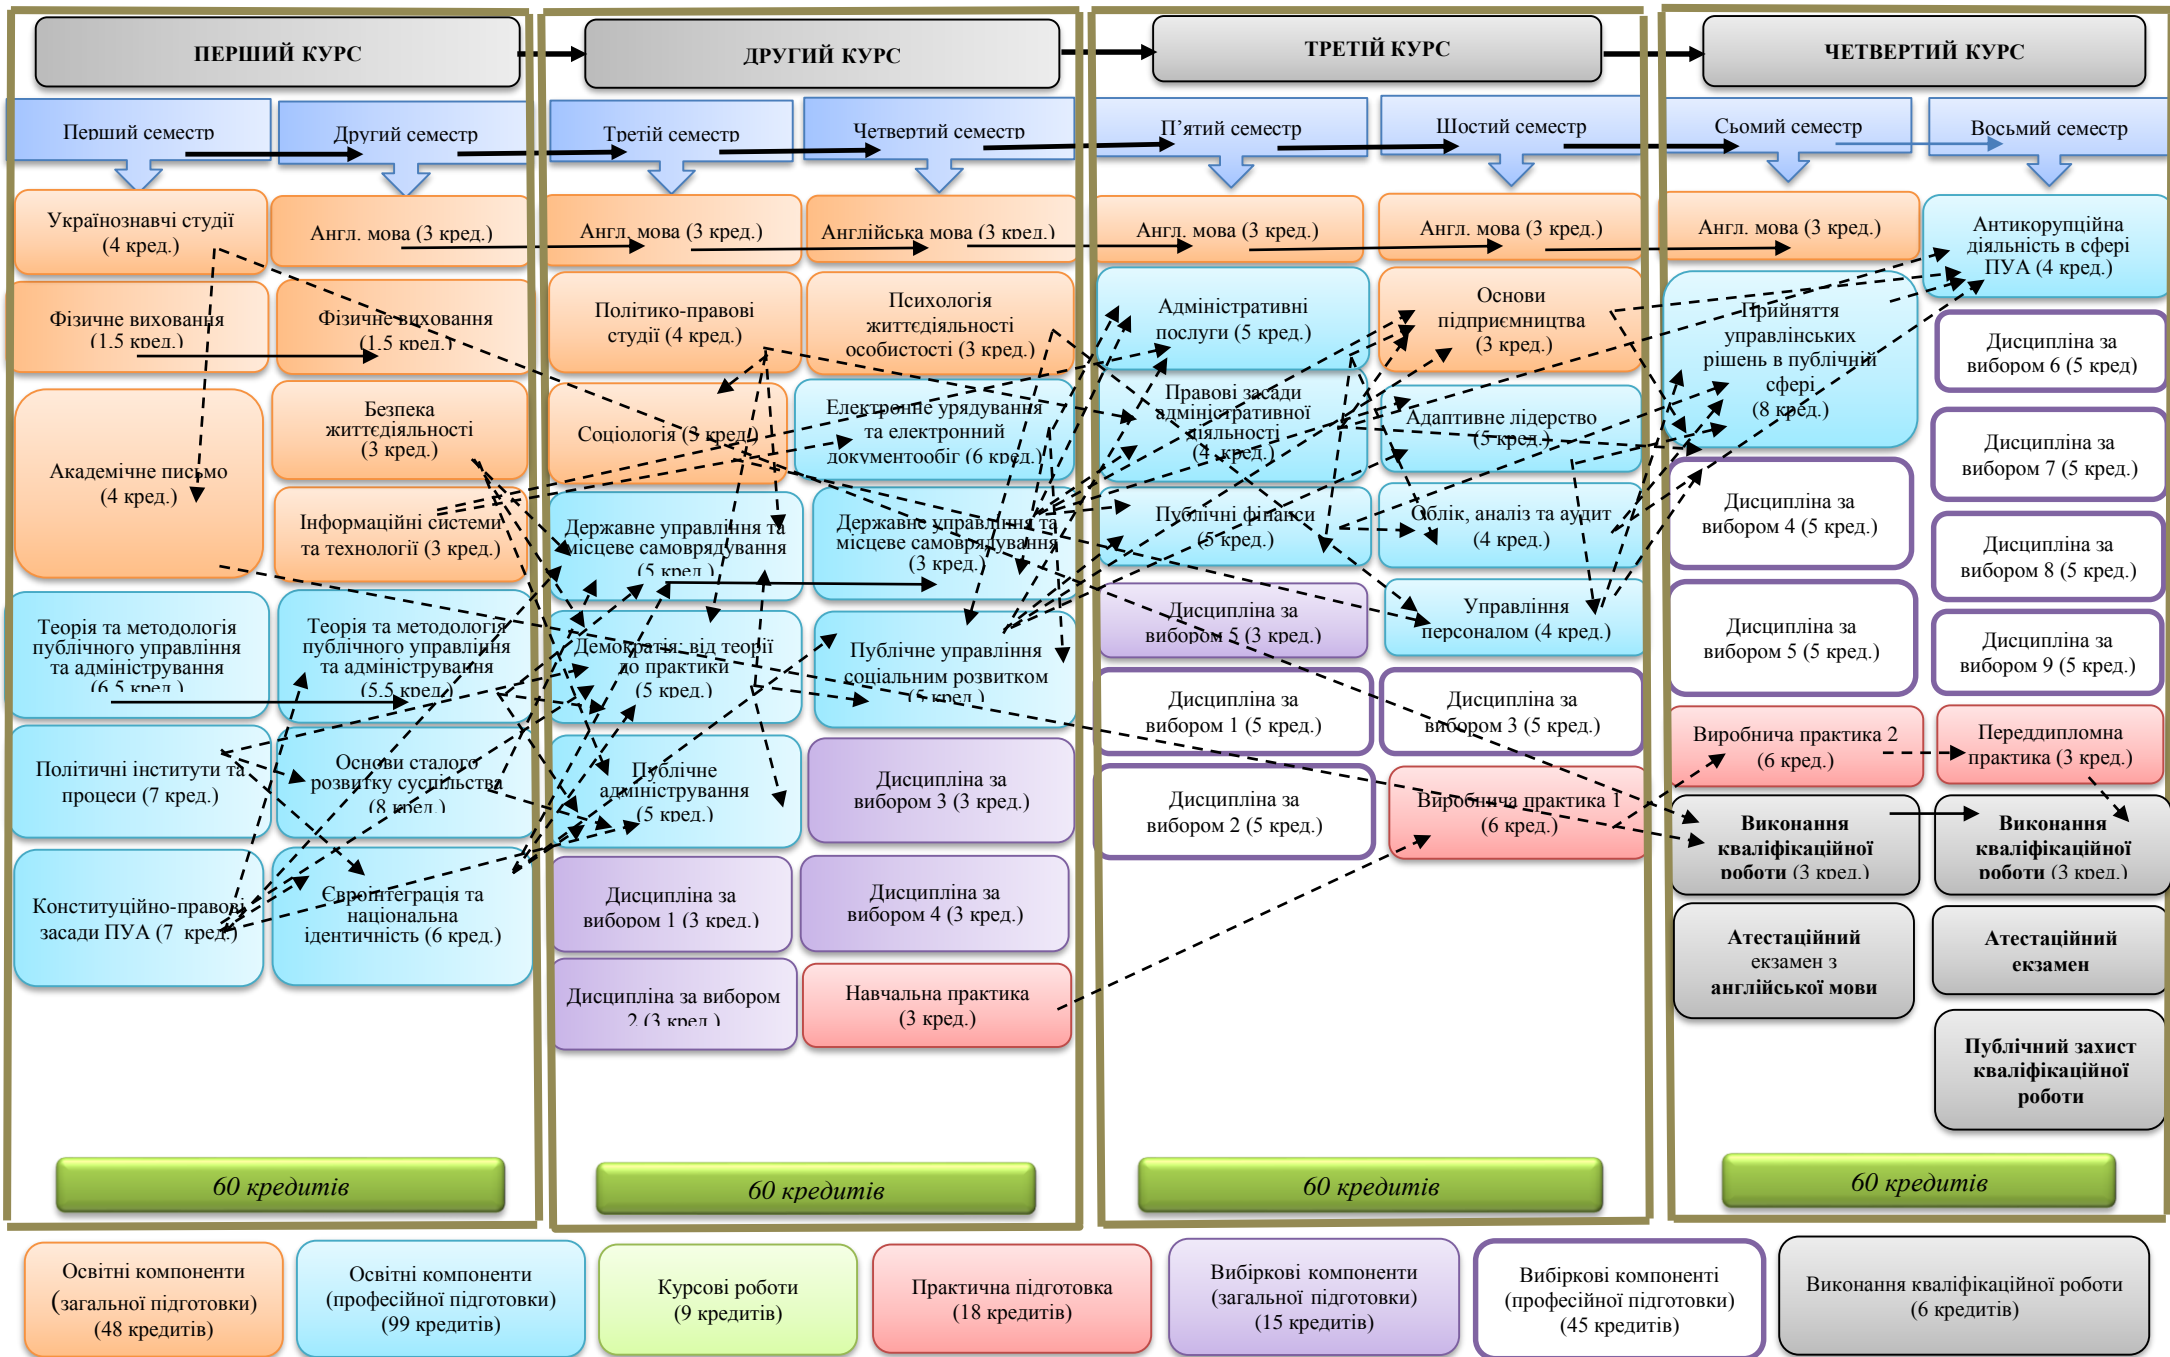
ПЕРШИЙ КУРС

Перший семестр

Другий семестр

Українознавчі студії (4 кред.)

Англ. мова (3 кред.)

Фізичне виховання (1.5 кред.)

Фізичне виховання (1.5 кред.)

Безпека життєдіяльності (3 кред.)

Академічне письмо (4 кред.)

Інформаційні системи та технології (3 кред.)

Теорія та методологія публічного управління та адміністрування (6.5 кред.)

Теорія та методологія публічного управління та адміністрування (5.5 кред.)

Політичні інститути та процеси (7 кред.)

Основи сталого розвитку суспільства (8 кред.)

Конституційно-правові засади ПУА (7 кред.)

Євроінтеграція та національна ідентичність (6 кред.)

60 кредитів

ДРУГИЙ КУРС

Третій семестр

Четвертий семестр

Англ. мова (3 кред.)

Англійська мова (3 кред.)

Політико-правові студії (4 кред.)

Психологія життєдіяльності особистості (3 кред.)

Соціологія (3 кред.)

Електронне урядування та електронний документообіг (6 кред.)

Державне управління та місцеве самоврядування (5 кред.)

Державне управління та місцеве самоврядування (3 кред.)

Демократія: від теорії до практики (5 кред.)

Публічне управління соціальним розвитком (5 кред.)

Публічне адміністрування (5 кред.)

Дисципліна за вибором 3 (3 кред.)

Дисципліна за вибором 1 (3 кред.)

Дисципліна за вибором 4 (3 кред.)

Дисципліна за вибором 2 (3 кред.)

Навчальна практика (3 кред.)

60 кредитів

ТРЕТІЙ КУРС

П’ятий семестр

Шостий семестр

Англ. мова (3 кред.)

Англ. мова (3 кред.)

Адміністративні послуги (5 кред.)

Основи підприємництва (3 кред.)

Правові засади адміністративної діяльності (4 кред.)

Адаптивне лідерство (5 кред.)

Публічні фінанси (5 кред.)

Облік, аналіз та аудит (4 кред.)

Дисципліна за вибором 5 (3 кред.)

Управління персоналом (4 кред.)

Дисципліна за вибором 1 (5 кред.)

Дисципліна за вибором 3 (5 кред.)

Дисципліна за вибором 2 (5 кред.)

Виробнича практика 1 (6 кред.)

60 кредитів

ЧЕТВЕРТИЙ КУРС

Сьомий семестр

Восьмий семестр

Англ. мова (3 кред.)

Антикорупційна діяльність в сфері ПУА (4 кред.)

Прийняття управлінських рішень в публічній сфері (8 кред.)

Дисципліна за вибором 6 (5 кред)

Дисципліна за вибором 7 (5 кред.)

Дисципліна за вибором 4 (5 кред.)

Дисципліна за вибором 8 (5 кред.)

Дисципліна за вибором 5 (5 кред.)

Дисципліна за вибором 9 (5 кред.)

Виробнича практика 2 (6 кред.)

Переддипломна практика (3 кред.)

Виконання кваліфікаційної роботи (3 кред.)

Виконання кваліфікаційної роботи (3 кред.)

Атестаційний екзамен з англійської мови

Атестаційний екзамен

Публічний захист кваліфікаційної роботи

60 кредитів

Освітні компоненти (загальної підготовки) (48 кредитів)

Освітні компоненти (професійної підготовки) (99 кредитів)

Курсові роботи (9 кредитів)

Практична підготовка (18 кредитів)

Вибіркові компоненти (загальної підготовки) (15 кредитів)

Вибіркові компоненті (професійної підготовки) (45 кредитів)

Виконання кваліфікаційної роботи (6 кредитів)